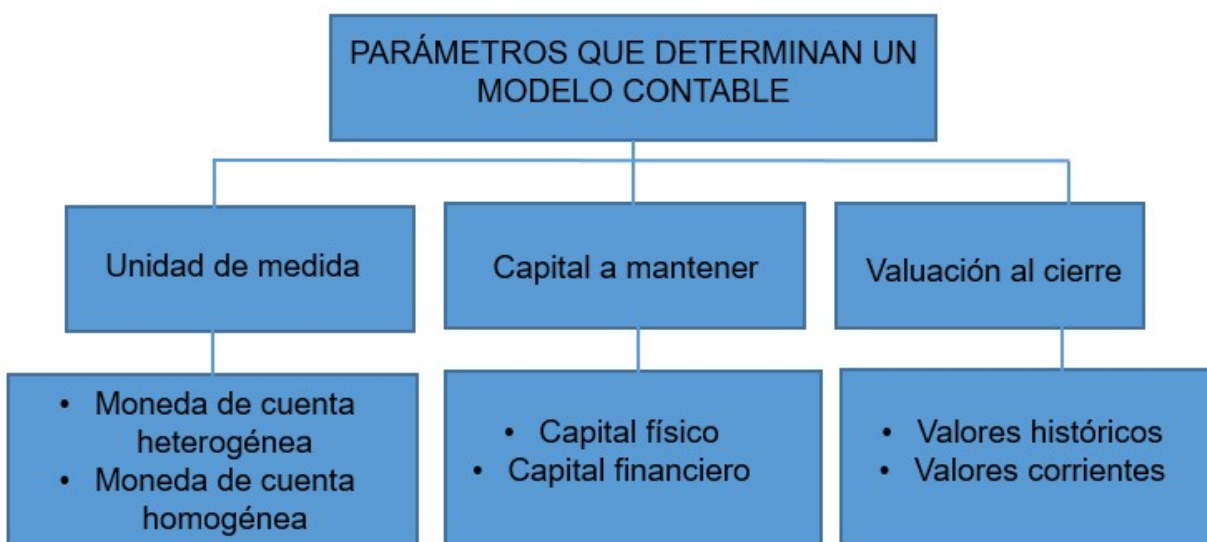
PARÁMETROS QUE DETERMINAN UN MODELO CONTABLE

Unidad de medida

Capital a mantener

Valuación al cierre

• Moneda de cuenta heterogénea
• Moneda de cuenta homogénea

• Capital físico
• Capital financiero

• Valores históricos
• Valores corrientes